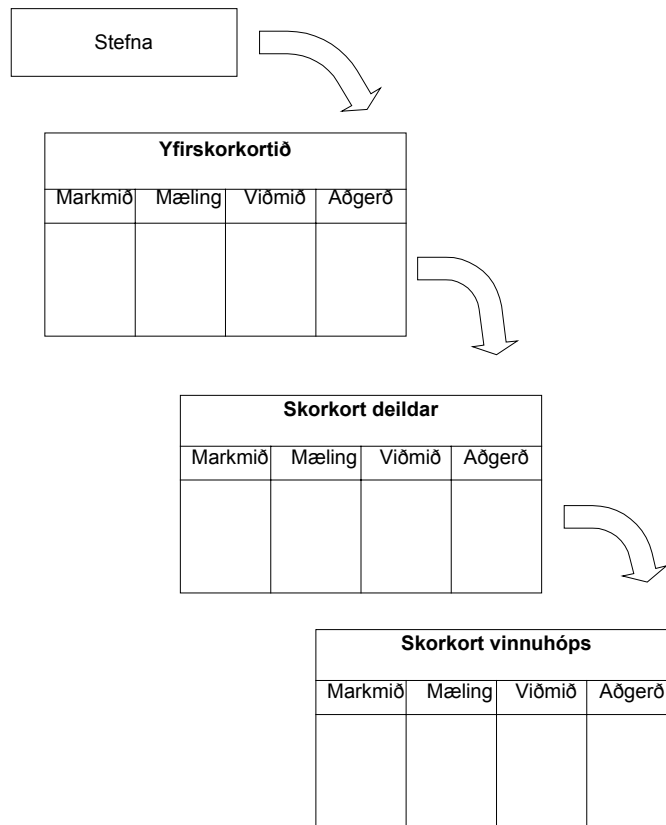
Stefna

**Yfirskorkortið**

| Markmið | Mæling | Viðmið | Aðgerð |
|---|---|---|---|
| | | | |

**Skorkort deildar**

| Markmið | Mæling | Viðmið | Aðgerð |
|---|---|---|---|
| | | | |

**Skorkort vinnuhóps**

| Markmið | Mæling | Viðmið | Aðgerð |
|---|---|---|---|
| | | | |